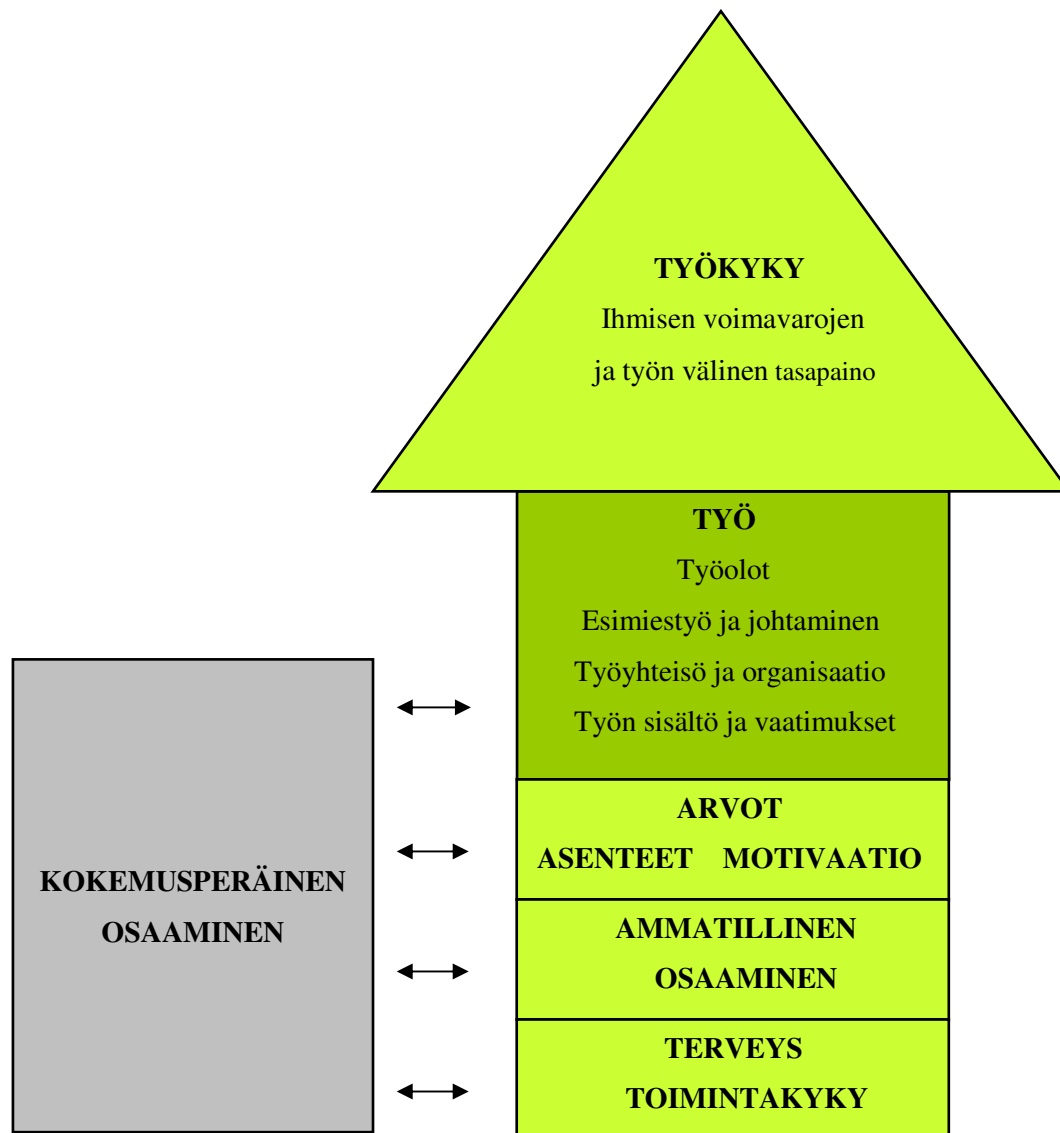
TYÖKYKY
Ihmisen voimavarojen
ja työn välinen tasapaino

TYÖ
Työolot
Esimiestyö ja johtaminen
Työyhteisö ja organisaatio
Työn sisältö ja vaatimukset

ARVOT
ASENTEET MOTIVAATIO

AMMATILLINEN
OSAAMINEN

TERVEYS
TOIMINTAKYKY

KOKEMUSPERÄINEN
OSAAMINEN